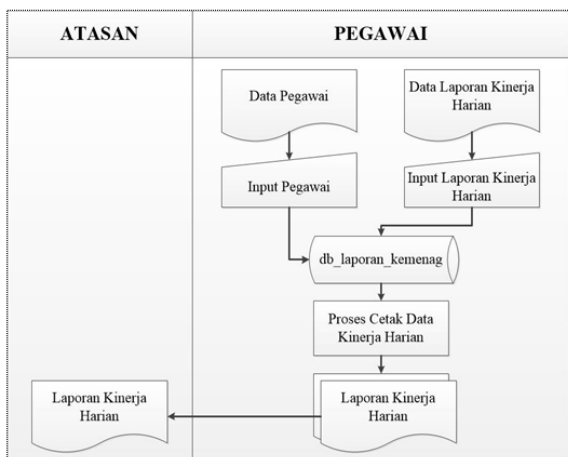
| ATASAN | PEGAWAI |
|---|---|

Data Pegawai

Data Laporan Kinerja Harian

Input Pegawai

Input Laporan Kinerja Harian

db_laporan_kemenag

Proses Cetak Data Kinerja Harian

Laporan Kinerja Harian

Laporan Kinerja Harian